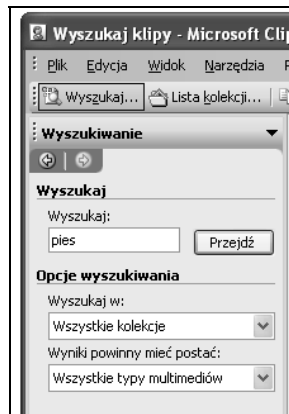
Wyszukaj klipy - Microsoft Clip

Plik Edycja Widok Narzędzia F

Wyszukaj... Lista kolekcji...

Wyszukiwanie

Wyszukaj

Wyszukaj:

pies

Przejdź

Opcje wyszukiwania

Wyszukaj w:

Wszystkie kolekcje

Wyniki powinny mieć postać:

Wszystkie typy multimediów